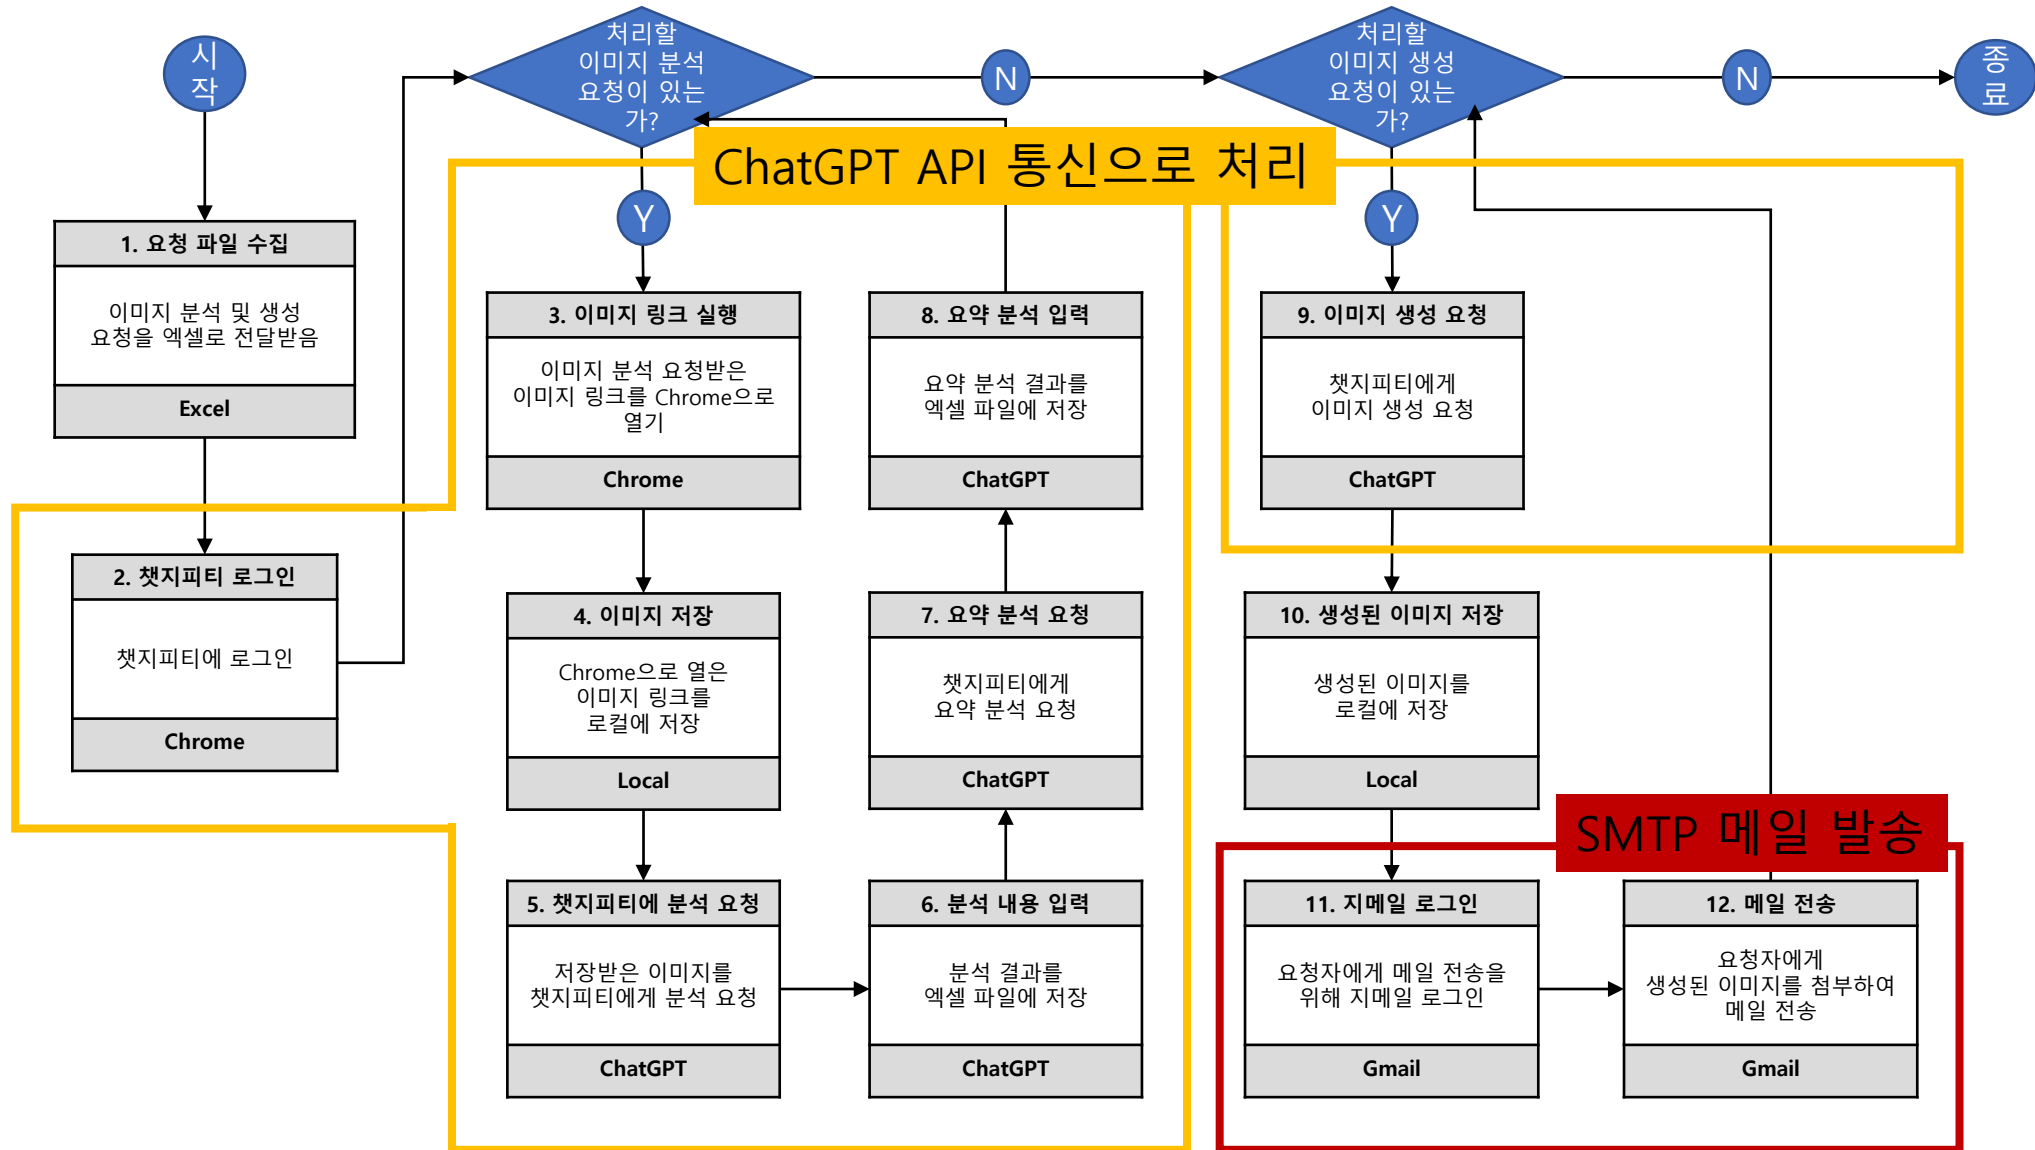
시작

처리할 이미지 분석 요청이 있는가?

N

처리할 이미지 생성 요청이 있는가?

N

종료

ChatGPT API 통신으로 처리

Y

Y

1. 요청 파일 수집

이미지 분석 및 생성 요청을 엑셀로 전달받음

Excel

2. 챗지피티 로그인

챗지피티에 로그인

Chrome

3. 이미지 링크 실행

이미지 분석 요청받은 이미지 링크를 Chrome으로 열기

Chrome

4. 이미지 저장

Chrome으로 열은 이미지 링크를 로컬에 저장

Local

5. 챗지피티에 분석 요청

저장받은 이미지를 챗지피티에게 분석 요청

ChatGPT

6. 분석 내용 입력

분석 결과를 엑셀 파일에 저장

ChatGPT

7. 요약 분석 요청

챗지피티에게 요약 분석 요청

ChatGPT

8. 요약 분석 입력

요약 분석 결과를 엑셀 파일에 저장

ChatGPT

9. 이미지 생성 요청

챗지피티에게 이미지 생성 요청

ChatGPT

10. 생성된 이미지 저장

생성된 이미지를 로컬에 저장

Local

SMTP 메일 발송

11. 지메일 로그인

요청자에게 메일 전송을 위해 지메일 로그인

Gmail

12. 메일 전송

요청자에게 생성된 이미지를 첨부하여 메일 전송

Gmail